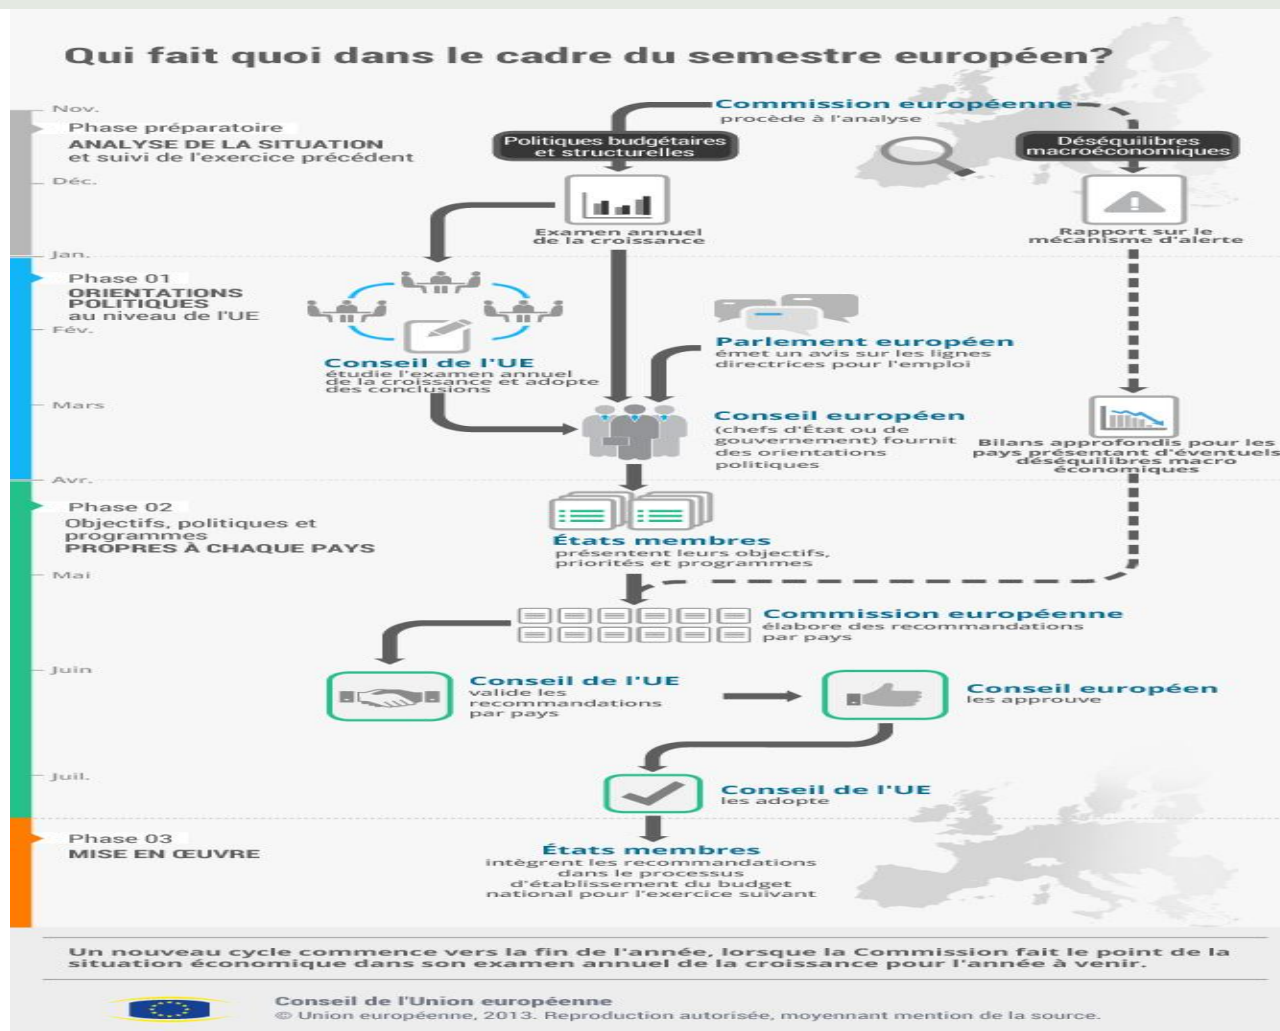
Qui fait quoi dans le cadre du semestre européen?

Nov.

Phase préparatoire
ANALYSE DE LA SITUATION
et suivi de l'exercice précédent

Déc.

Jan.

Phase 01
ORIENTATIONS POLITIQUES
au niveau de l'UE

Fév.

Mars

Avr.

Phase 02
Objectifs, politiques et programmes
PROPRES À CHAQUE PAYS

Mai

Juin

Juil.

Phase 03
MISE EN ŒUVRE

Commission européenne
procède à l'analyse

Politiques budgétaires et structurelles

Déséquilibres macroéconomiques

Examen annuel de la croissance

Rapport sur le mécanisme d'alerte

Conseil de l'UE
étudie l'examen annuel de la croissance et adopte des conclusions

Parlement européen
émet un avis sur les lignes directrices pour l'emploi

Conseil européen
(chefs d'État ou de gouvernement) fournit des orientations politiques

Bilans approfondis pour les pays présentant d'éventuels déséquilibres macro économiques

États membres
présentent leurs objectifs, priorités et programmes

Commission européenne
élabore des recommandations par pays

Conseil de l'UE
valide les recommandations par pays

Conseil européen
les approuve

Conseil de l'UE
les adopte

États membres
intègrent les recommandations dans le processus d'établissement du budget national pour l'exercice suivant

Un nouveau cycle commence vers la fin de l'année, lorsque la Commission fait le point de la situation économique dans son examen annuel de la croissance pour l'année à venir.

Conseil de l'Union européenne
© Union européenne, 2013. Reproduction autorisée, moyennant mention de la source.